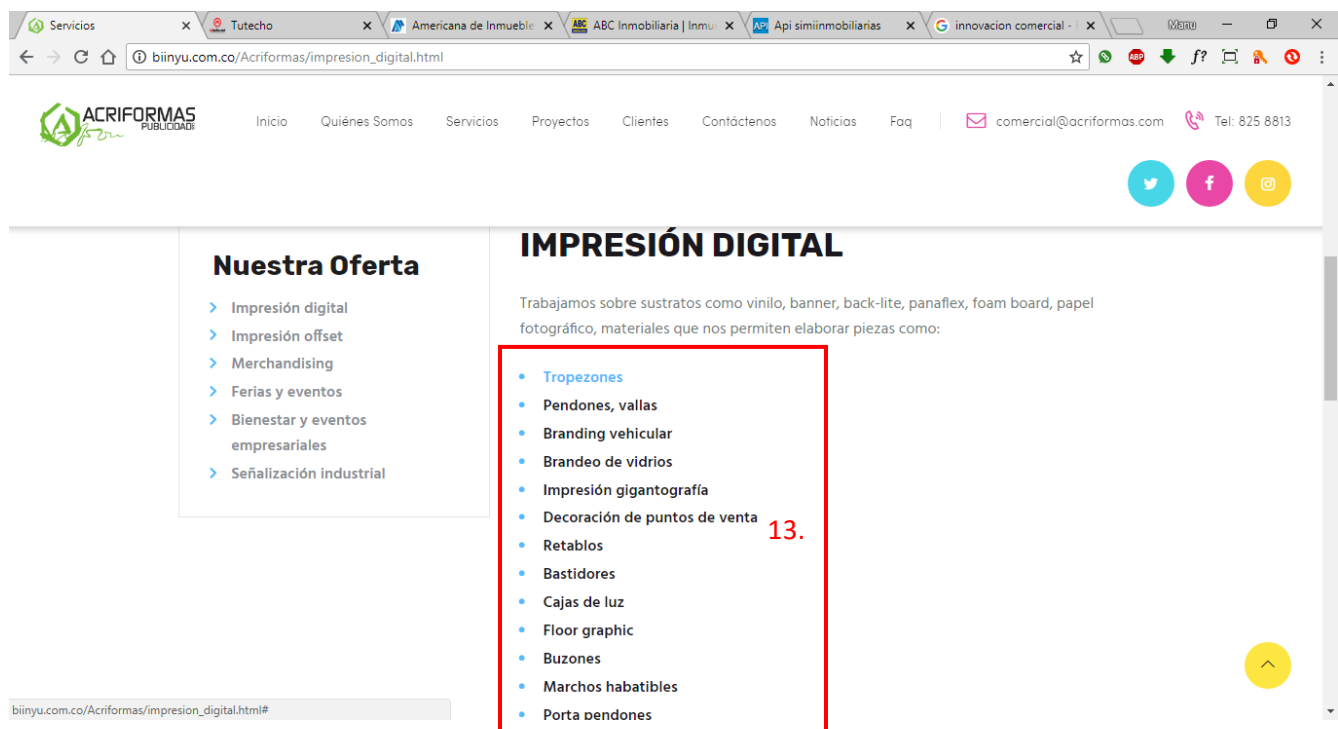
Servicios | Tutecho | Americana de Inmueble | ABC Inmobiliaria | Inmu | Api simiinmobiliarias | innovacion comercial - | Manu

biinyu.com.co/Acriformas/impresion_digital.html

ACRIFORMAS PUBLICIDAD

Inicio Quiénes Somos Servicios Proyectos Clientes Contáctenos Noticias Faq comercial@acriformas.com Tel: 825 8813

Nuestra Oferta

- Impresión digital
- Impresión offset
- Merchandising
- Ferias y eventos
- Bienestar y eventos empresariales
- Señalización industrial

IMPRESIÓN DIGITAL

Trabajamos sobre sustratos como vinilo, banner, back-lite, panaflex, foam board, papel fotográfico, materiales que nos permiten elaborar piezas como:

- Tropezones
- Pendones, vallas
- Branding vehicular
- Brandeo de vidrios
- Impresión gigantografía
- Decoración de puntos de venta
- Retablos
- Bastidores
- Cajas de luz
- Floor graphic
- Buzones
- Marchos habatibles
- Porta pendones

13.

biinyu.com.co/Acriformas/impresion_digital.html#